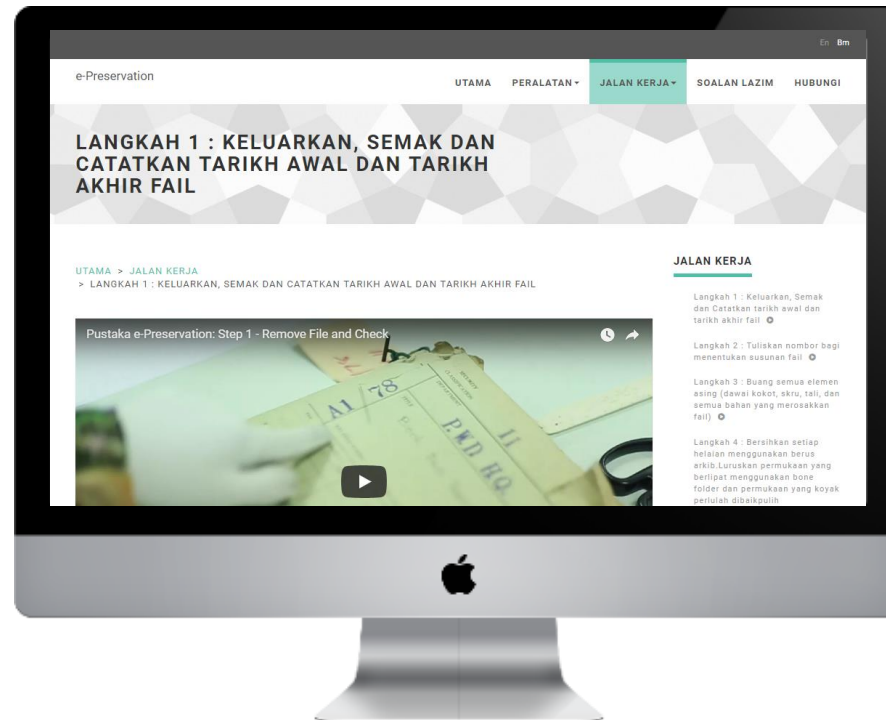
En Bm

e-Preservation

UTAMA PERALATAN ▾ JALAN KERJA ▾ SOALAN LAZIM HUBUNGI

LANGKAH 1 : KELUARKAN, SEMAK DAN CATATKAN TARIKH AWAL DAN TARIKH AKHIR FAIL

UTAMA > JALAN KERJA
> LANGKAH 1 : KELUARKAN, SEMAK DAN CATATKAN TARIKH AWAL DAN TARIKH AKHIR FAIL

Pustaka e-Preservation: Step 1 - Remove File and Check

A1 78

PKD HQ

11

JALAN KERJA

Langkah 1 : Keluarkan, Semak dan Catatkan tarikh awal dan tarikh akhir fail

Langkah 2 : Tuliskan nombor bagi menentukan susunan fail

Langkah 3 : Buang semua elemen asing (dawai kokot, skru, tali, dan semua bahan yang merosakkan fail)

Langkah 4 : Bersihkan setiap helaian menggunakan berus arkib.Luruskan permukaan yang berlipat menggunakan bone folder dan permukaan yang koyak perlulah dibaikpulih